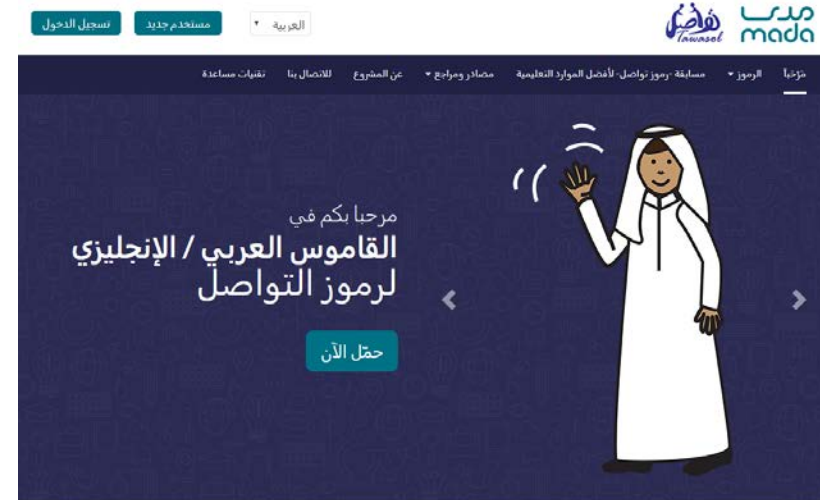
مدى
mada
تواصل
Tawasol

العربية
مستخدم جديد
تسجيل الدخول

مرحباً
الرموز
مسابقة "رموز تواصل" لأفضل الموارد التعليمية
مصادر ومراجع
عن المشروع
للاتصال بنا
تقنيات مساعدة

مرحبا بكم في
القاموس العربي / الإنجليزي
لرموز التواصل

حمّل الآن